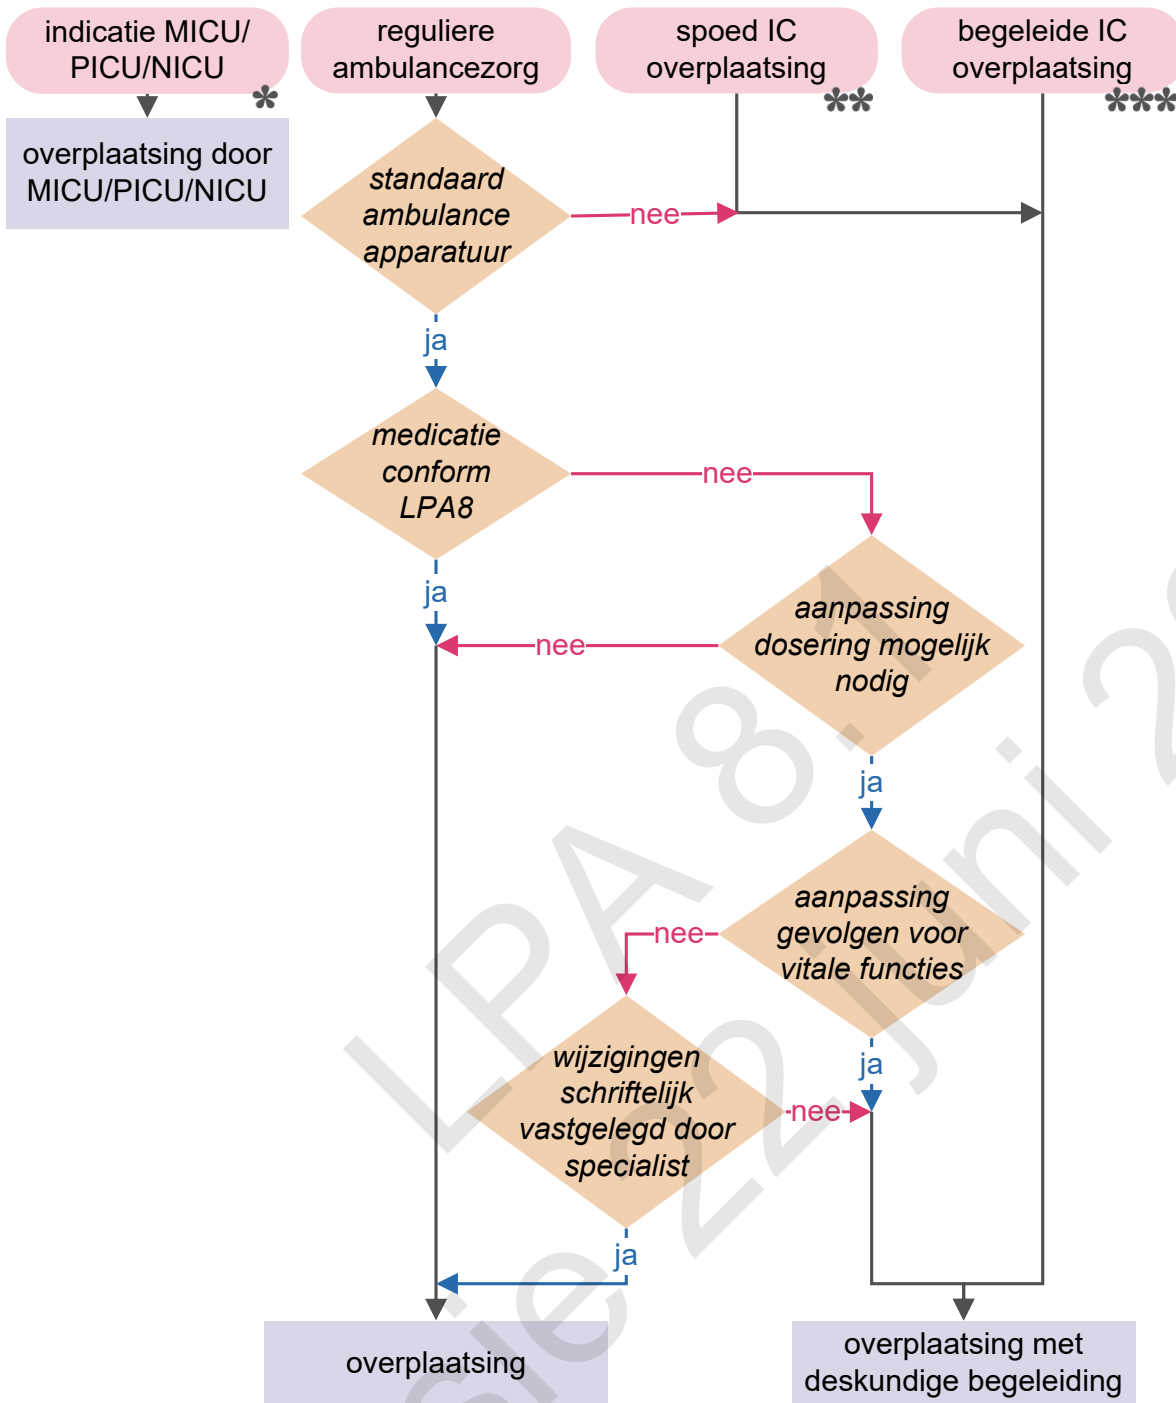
indicatie MICU/ PICU/NICU *

reguliere ambulancezorg

spoed IC overplaatsing **

begeleide IC overplaatsing ***

overplaatsing door MICU/PICU/NICU

standaard ambulance apparatuur

nee

ja

medicatie conform LPA8

nee

ja

aanpassing dosering mogelijk nodig

nee

ja

aanpassing gevolgen voor vitale functies

nee

ja

wijzigingen schriftelijk vastgelegd door specialist

nee

ja

overplaatsing

overplaatsing met deskundige begeleiding

LPA 8.1

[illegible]e 22 juni 2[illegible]